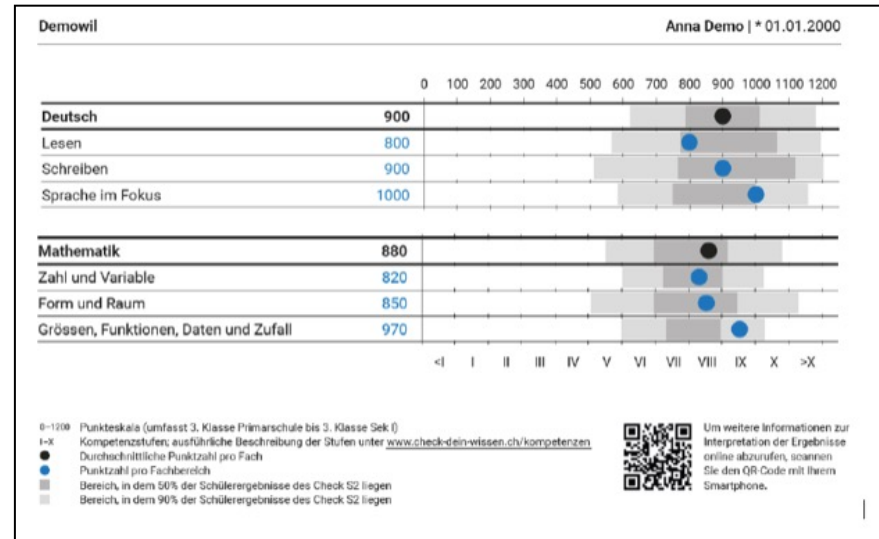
Demowil

Anna Demo | * 01.01.2000

0 100 200 300 400 500 600 700 800 900 1000 1100 1200

| | |
|---|---|
| **Deutsch** | **900** |
| Lesen | 800 |
| Schreiben | 900 |
| Sprache im Fokus | 1000 |

| | |
|---|---|
| **Mathematik** | **880** |
| Zahl und Variable | 820 |
| Form und Raum | 850 |
| Grössen, Funktionen, Daten und Zufall | 970 |

<I I II III IV V VI VII VIII IX X >X

0–1200 Punkteskala (umfasst 3. Klasse Primarschule bis 3. Klasse Sek I)
I–X Kompetenzstufen; ausführliche Beschreibung der Stufen unter www.check-dein-wissen.ch/kompetenzen
Durchschnittliche Punktzahl pro Fach
Punktzahl pro Fachbereich
Bereich, in dem 50% der Schülerergebnisse des Check S2 liegen
Bereich, in dem 90% der Schülerergebnisse des Check S2 liegen

Um weitere Informationen zur Interpretation der Ergebnisse online abzurufen, scannen Sie den QR-Code mit Ihrem Smartphone.